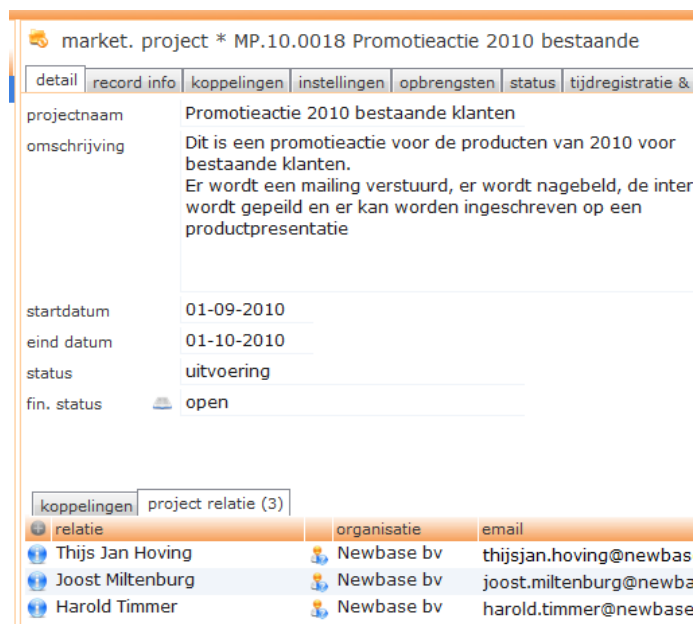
market. project * MP.10.0018 Promotieactie 2010 bestaande

detail | record info | koppelingen | instellingen | opbrengsten | status | tijdregistratie &

projectnaam Promotieactie 2010 bestaande klanten

omschrijving Dit is een promotieactie voor de producten van 2010 voor bestaande klanten.
Er wordt een mailing verstuurd, er wordt nagebeld, de inter wordt gepeild en er kan worden ingeschreven op een productpresentatie

startdatum 01-09-2010

eind datum 01-10-2010

status uitvoering

fin. status open

koppelingen | project relatie (3)

| relatie | | organisatie | email |
|---|---|---|---|
| Thijs Jan Hoving | | Newbase bv | thijsjan.hoving@newbas |
| Joost Miltenburg | | Newbase bv | joost.miltenburg@newba |
| Harold Timmer | | Newbase bv | harold.timmer@newbase |